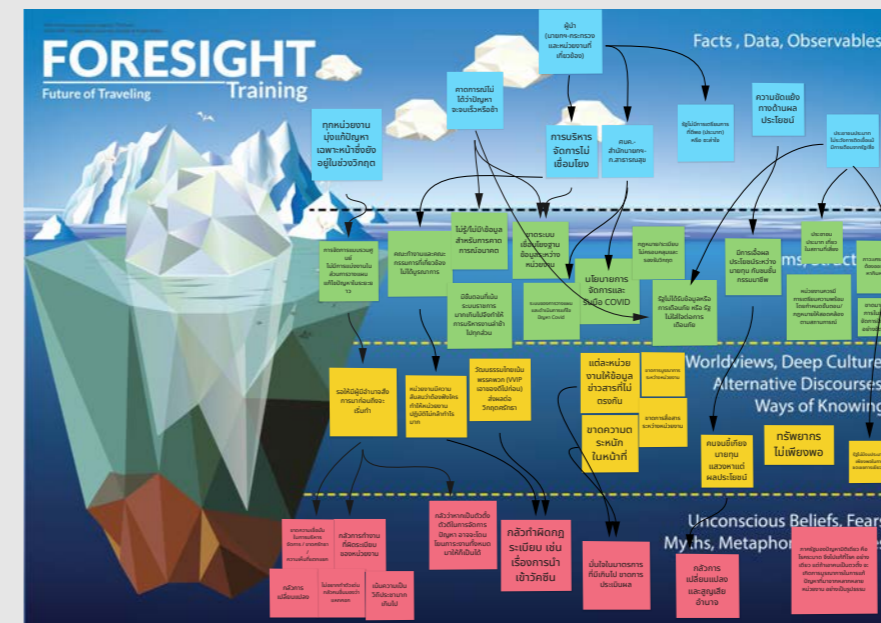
FORESIGHT
Future of Traveling
Training

Facts , Data, Observables

ผู้นำ (นายกฯ-กระทรวง และหน่วยงานที่เกี่ยวข้อง)

ศาตการณ์ไม่ได้ว่าปัญหาจะรุนแรงหรือช้า

ทุกหน่วยงานมุ่งแก้ปัญหาเฉพาะหน้าซื้อยังอยู่ในช่วงวิกฤต

การบริหารจัดการไม่เชื่อมโยง

ศบค.-สำนักนายกฯ-ก.สาธารณสุข

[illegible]

ความขัดแย้งทางด้านผลประโยชน์

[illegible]

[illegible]

ไม่รู้ไม่มีข้อมูลสำหรับการคาดการณ์อนาคต

ขาดระบบเชื่อมโยงฐานข้อมูลระหว่างหน่วยงาน

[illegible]

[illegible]

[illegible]

นโยบายการจัดการและรับมือ COVID

ผู้ไม่ได้มีข้อมูลหรือการเชื่อมกัน หรือ รัฐไม่ได้ใช้ข้อมูลเชื่อมกัน

มีการเอื้อผลประโยชน์ระหว่างนายทุน กับผมมีกรรมมาธิต

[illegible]

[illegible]

Patterns, Structures

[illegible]

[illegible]

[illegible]

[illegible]

Worldviews, Deep Culture
Alternative Discourses
Ways of Knowing

รอให้ผู้นำมาสั่งการมากกว่าที่จะเริ่มทำ

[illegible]

วัฒนธรรมไทยเน้นพรรคพวก (VVIP เอาของที่ไม่ค่อยเน้นวิทยาศาสตร์)

แต่ละหน่วยงานให้ข้อมูลข่าวสารที่ไม่ตรงกัน

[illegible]

ขาดความตระหนักในหน้าที่

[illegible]

คนรอบี้ที่ของนายทุนแสวงหาผลประโยชน์

ทรัพยากรไม่เพียงพอ

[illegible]

Unconscious Beliefs, Fears
Myths, Metaphors

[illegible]

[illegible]

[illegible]

ความกลัวคือเป็นตัวกีดขวาง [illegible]

กลัวทำผิดกฎระเบียบ เช่นเรื่องการนำเข้าวัคซีน

มั่นใจในมาตรการที่มีเกินไป ขาดการประเมินผล

กลัวการเปลี่ยนแปลงและสูญเสียอำนาจ

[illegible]

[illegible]

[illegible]

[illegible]